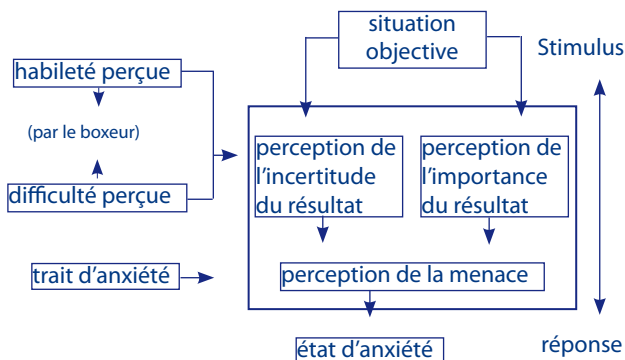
situation objective

Stimulus

habileté perçue

(par le boxeur)

difficulté perçue

perception de l'incertitude du résultat

perception de l'importance du résultat

trait d'anxiété

perception de la menace

état d'anxiété

réponse